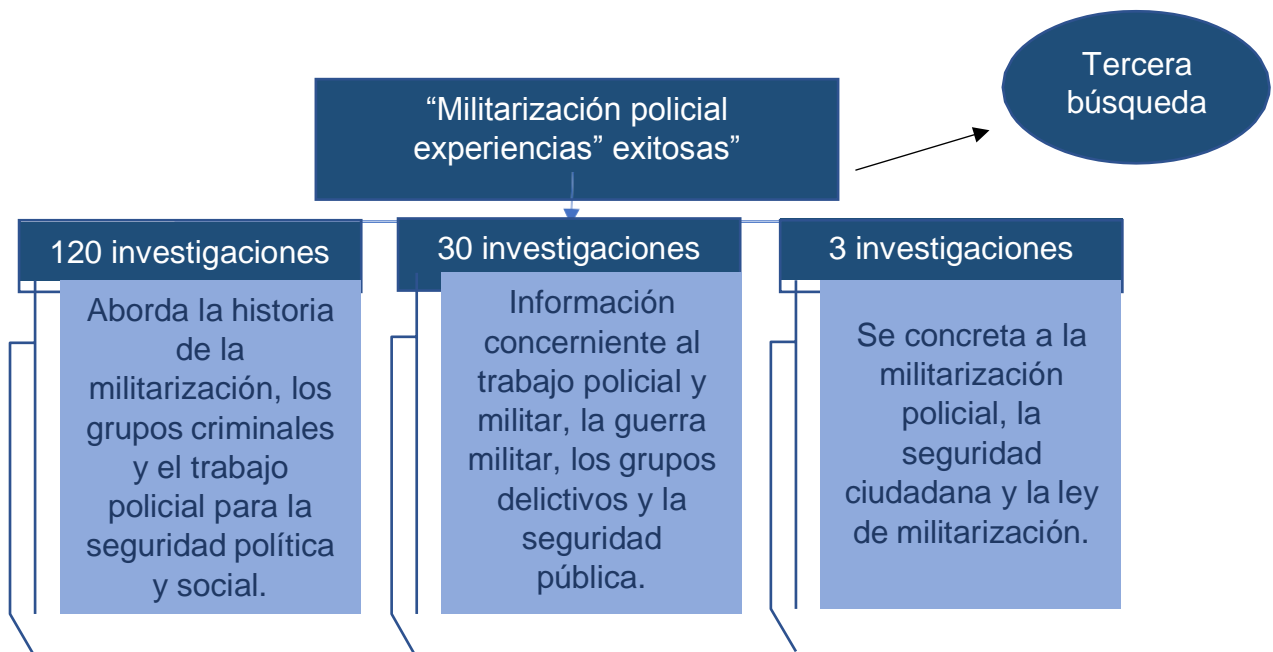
“Militarización policial experiencias” exitosas”

Tercera búsqueda

120 investigaciones

Aborda la historia de la militarización, los grupos criminales y el trabajo policial para la seguridad política y social.

30 investigaciones

Información concerniente al trabajo policial y militar, la guerra militar, los grupos delictivos y la seguridad pública.

3 investigaciones

Se concreta a la militarización policial, la seguridad ciudadana y la ley de militarización.